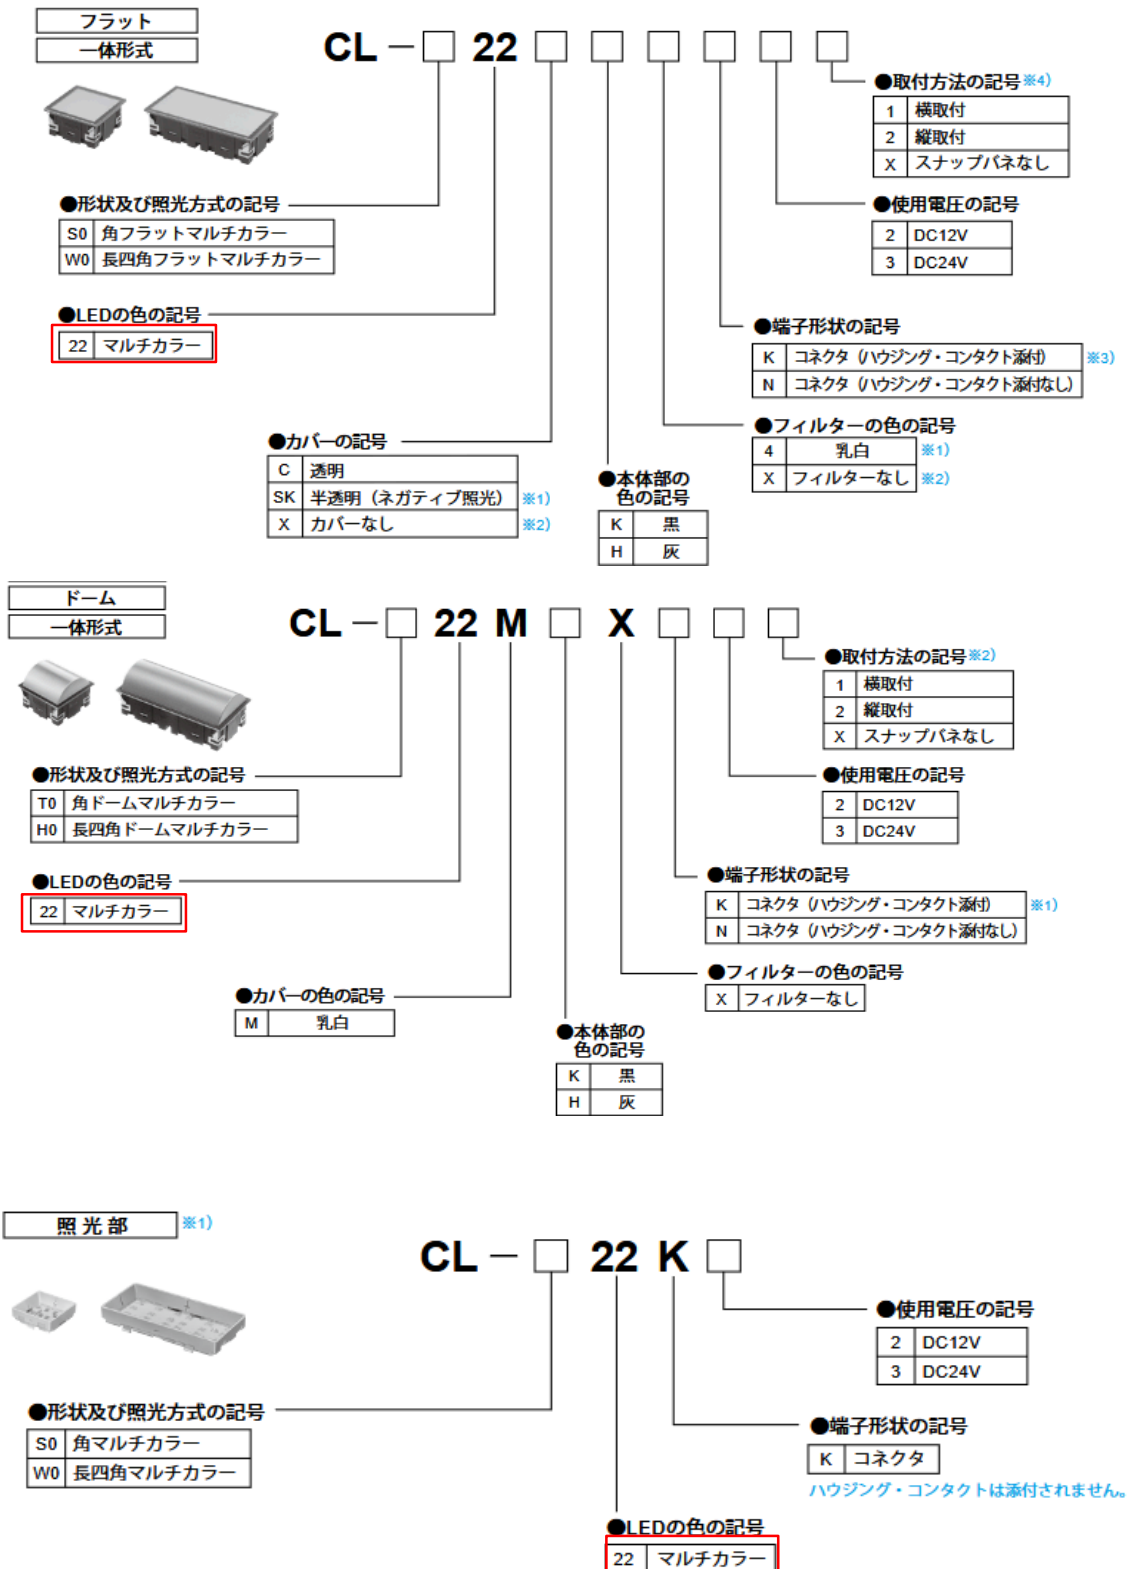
フラット
一体形式

CL－□ 22 □ □ □ □ □ □

●取付方法の記号※4)

| 1 | 横取付 |
|---|---|
| 2 | 縦取付 |
| X | スナップバネなし |

●形状及び照光方式の記号

| S0 | 角フラットマルチカラー |
|---|---|
| W0 | 長四角フラットマルチカラー |

●使用電圧の記号

| 2 | DC12V |
|---|---|
| 3 | DC24V |

●LEDの色の記号

| 22 | マルチカラー |
|---|---|

●端子形状の記号

| K | コネクタ（ハウジング・コンタクト添付） ※3) |
|---|---|
| N | コネクタ（ハウジング・コンタクト添付なし） |

●フィルターの色の記号

| 4 | 乳白 ※1) |
|---|---|
| X | フィルターなし ※2) |

●カバーの記号

| C | 透明 |
|---|---|
| SK | 半透明（ネガティブ照光） ※1) |
| X | カバーなし ※2) |

●本体部の色の記号

| K | 黒 |
|---|---|
| H | 灰 |

ドーム
一体形式

CL－□ 22 M □ X □ □ □

●取付方法の記号※2)

| 1 | 横取付 |
|---|---|
| 2 | 縦取付 |
| X | スナップバネなし |

●形状及び照光方式の記号

| T0 | 角ドームマルチカラー |
|---|---|
| H0 | 長四角ドームマルチカラー |

●使用電圧の記号

| 2 | DC12V |
|---|---|
| 3 | DC24V |

●端子形状の記号

| K | コネクタ（ハウジング・コンタクト添付） ※1) |
|---|---|
| N | コネクタ（ハウジング・コンタクト添付なし） |

●LEDの色の記号

| 22 | マルチカラー |
|---|---|

●フィルターの色の記号

| X | フィルターなし |
|---|---|

●カバーの色の記号

| M | 乳白 |
|---|---|

●本体部の色の記号

| K | 黒 |
|---|---|
| H | 灰 |

照光部 ※1)

CL－□ 22 K □

●使用電圧の記号

| 2 | DC12V |
|---|---|
| 3 | DC24V |

●形状及び照光方式の記号

| S0 | 角マルチカラー |
|---|---|
| W0 | 長四角マルチカラー |

●端子形状の記号

| K | コネクタ |
|---|---|

ハウジング・コンタクトは添付されません。

●LEDの色の記号

| 22 | マルチカラー |
|---|---|